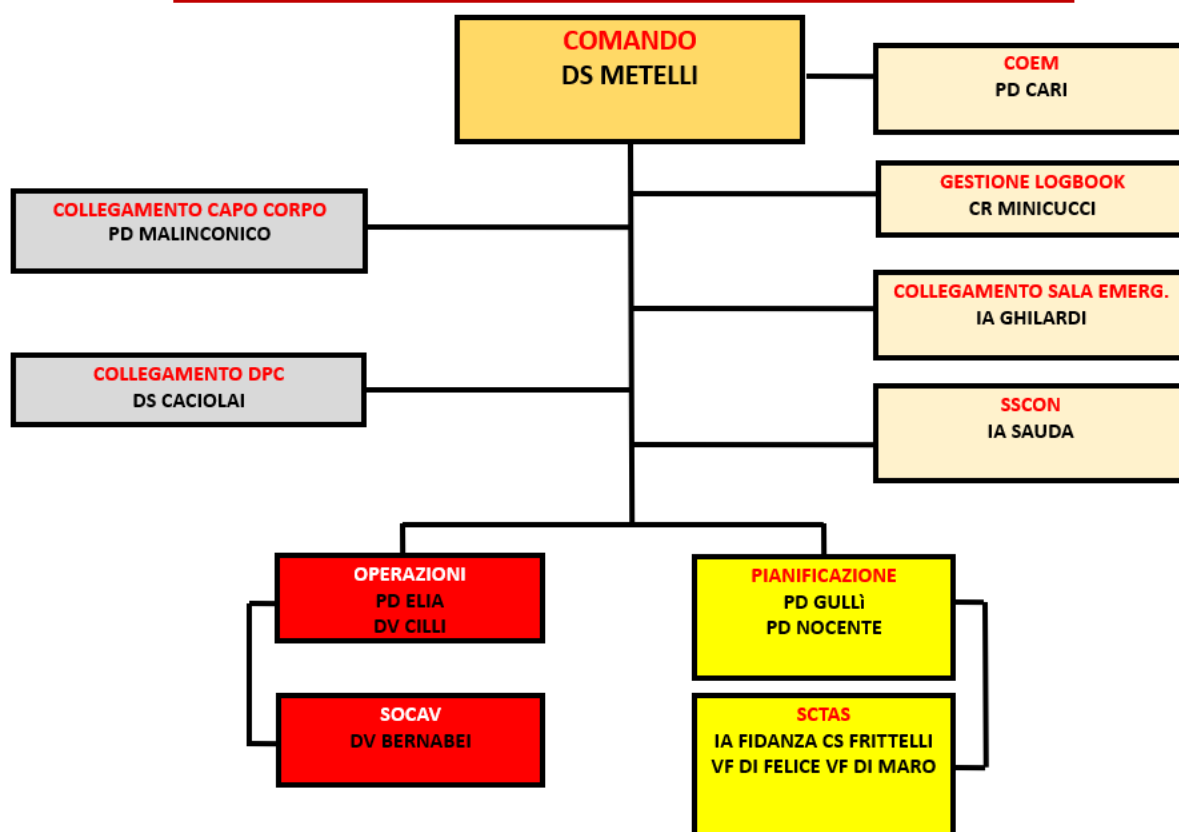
COMANDO
DS METELLI

COEM
PD CARI

GESTIONE LOGBOOK
CR MINICUCCI

COLLEGAMENTO CAPO CORPO
PD MALINCONICO

COLLEGAMENTO SALA EMERG.
IA GHILARDI

COLLEGAMENTO DPC
DS CACIOLAI

SSCON
IA SAUDA

OPERAZIONI
PD ELIA
DV CILLI

PIANIFICAZIONE
PD GULLì
PD NOCENTE

SOCAV
DV BERNABEI

SCTAS
IA FIDANZA CS FRITTELLI
VF DI FELICE VF DI MARO